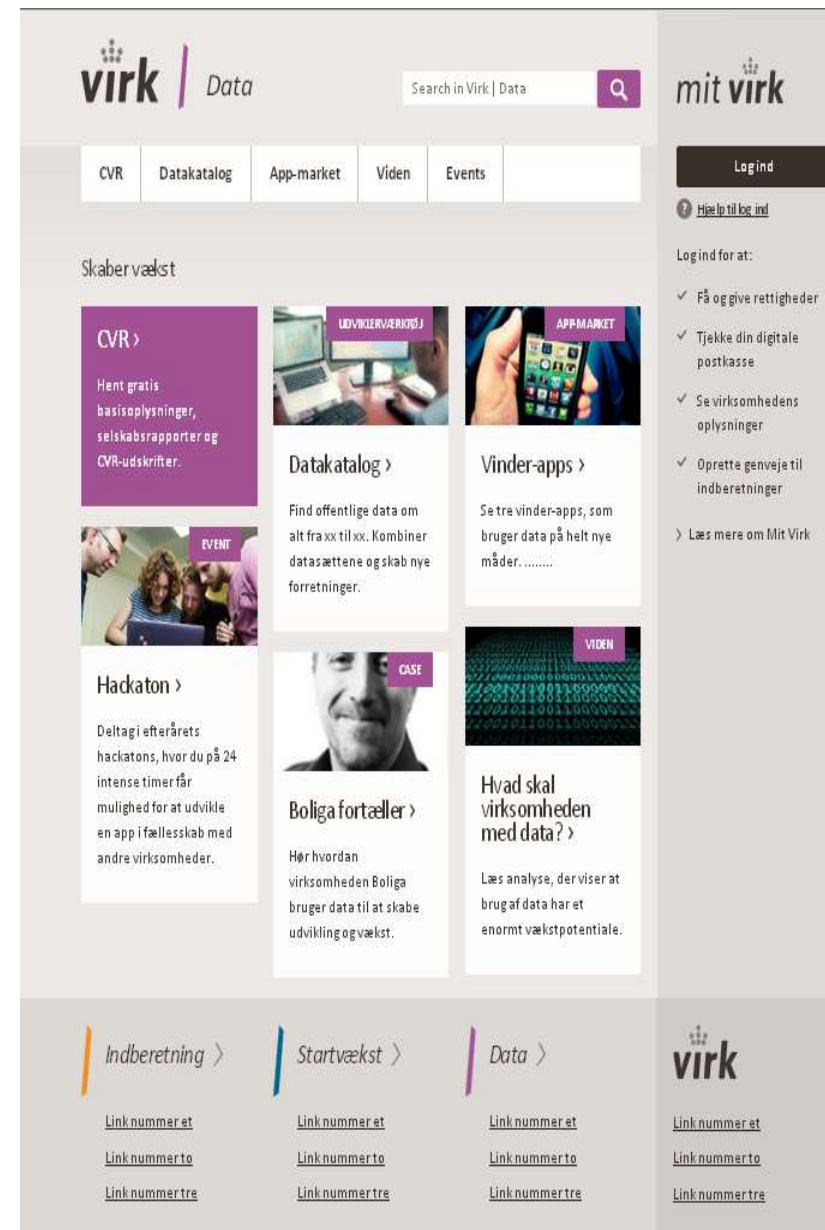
virk | Data

Search in Virk | Data

mit virk

CVR | Datakatalog | App-market | Viden | Events

Log ind

Hjælp til log ind

Log ind for at:

✓ Få og give rettigheder

✓ Tjekke din digitale postkasse

✓ Se virksomhedens oplysninger

✓ Oprette genveje til indberetninger

› Læs mere om Mit Virk

Skaber vækst

CVR ›

Hent gratis basisoplysninger, selskabsrapporter og CVR-udskrifter.

UDVIKLERVÆRKTØJ

Datakatalog ›

Find offentlige data om alt fra xx til xx. Kombiner datasættene og skab nye forretninger.

APP MARKET

Vinder-apps ›

Se tre vinder-apps, som bruger data på helt nye måder. ........

EVENT

Hackaton ›

Deltag i efterårets hackatons, hvor du på 24 intense timer får mulighed for at udvikle en app i fællesskab med andre virksomheder.

CASE

Boliga fortæller ›

Hør hvordan virksomheden Boliga bruger data til at skabe udvikling og vækst.

VIDEN

Hvad skal virksomheden med data? ›

Læs analyse, der viser at brug af data har et enormt vækstpotentiale.

Indberetning ›

Link nummer et

Link nummer to

Link nummer tre

Startvækst ›

Link nummer et

Link nummer to

Link nummer tre

Data ›

Link nummer et

Link nummer to

Link nummer tre

virk

Link nummer et

Link nummer to

Link nummer tre